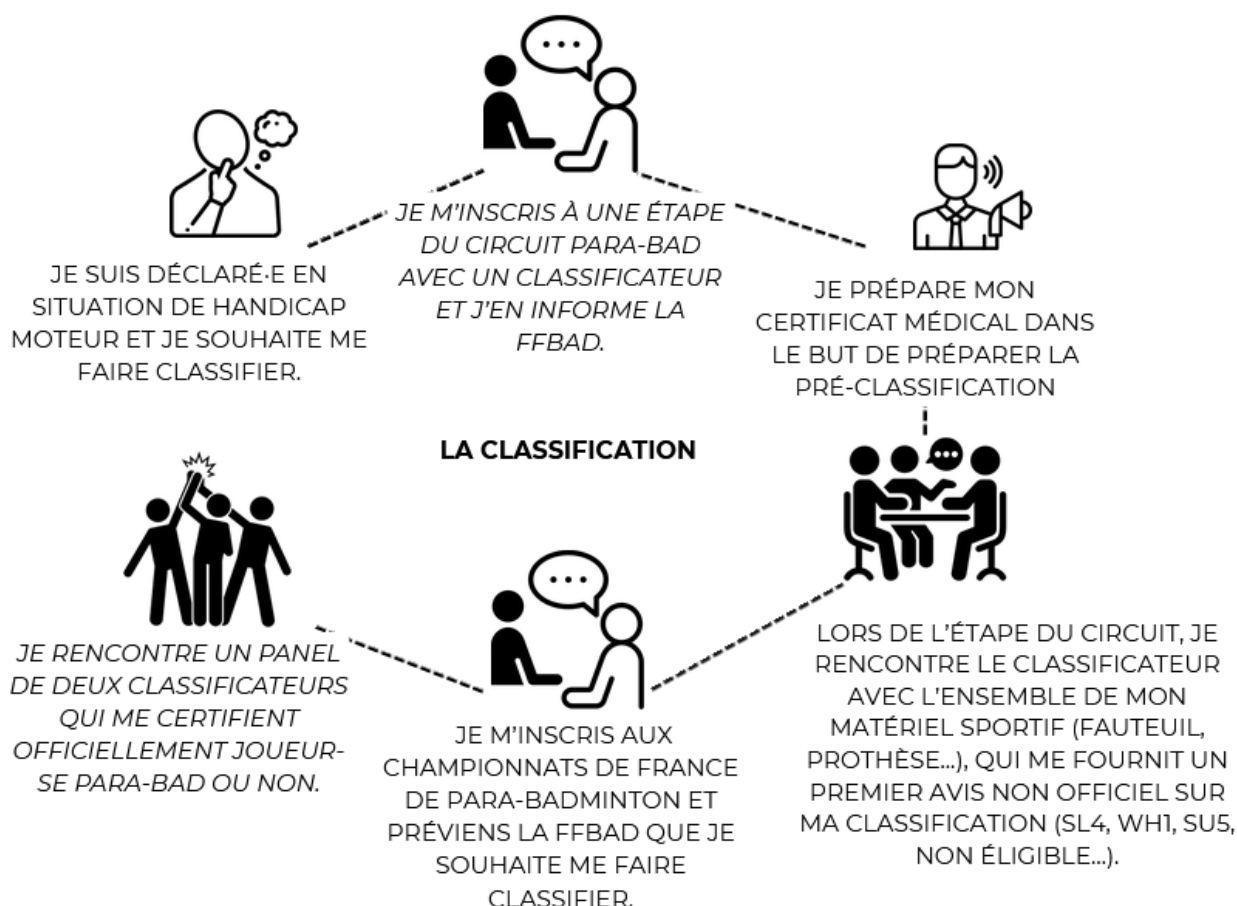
JE SUIS DÉCLARÉ·E EN SITUATION DE HANDICAP MOTEUR ET JE SOUHAITE ME FAIRE CLASSIFIER.

JE M'INSCRIS À UNE ÉTAPE DU CIRCUIT PARA-BAD AVEC UN CLASSIFICATEUR ET J'EN INFORME LA FFBAD.

JE PRÉPARE MON CERTIFICAT MÉDICAL DANS LE BUT DE PRÉPARER LA PRÉ-CLASSIFICATION

LA CLASSIFICATION

JE RENCONTRE UN PANEL DE DEUX CLASSIFICATEURS QUI ME CERTIFIENT OFFICIELLEMENT JOUEUR-SE PARA-BAD OU NON.

JE M'INSCRIS AUX CHAMPIONNATS DE FRANCE DE PARA-BADMINTON ET PRÉVIENS LA FFBAD QUE JE SOUHAITE ME FAIRE CLASSIFIER.

LORS DE L'ÉTAPE DU CIRCUIT, JE RENCONTRE LE CLASSIFICATEUR AVEC L'ENSEMBLE DE MON MATÉRIEL SPORTIF (FAUTEUIL, PROTHÈSE...), QUI ME FOURNIT UN PREMIER AVIS NON OFFICIEL SUR MA CLASSIFICATION (SL4, WH1, SU5, NON ÉLIGIBLE...).